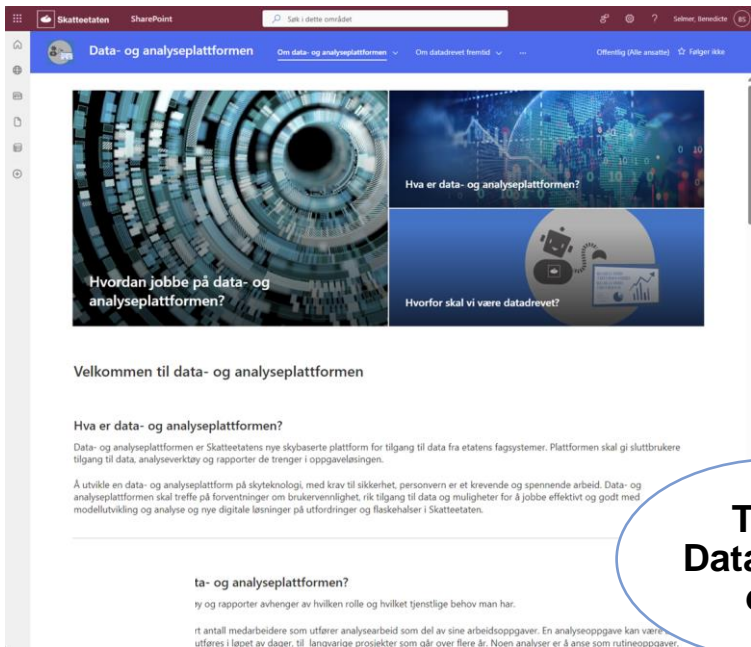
Skatteetaten SharePoint

Søk i dette området

Selmer, Benedicte BS

Data- og analyseplattformen

Om data- og analyseplattformen

Om datadrevet fremtid

...

Offentlig (Alle ansatte)

Følger ikke

Hvordan jobbe på data- og analyseplattformen?

Hva er data- og analyseplattformen?

Hvorfor skal vi være datadrevet?

Velkommen til data- og analyseplattformen

Hva er data- og analyseplattformen?

Data- og analyseplattformen er Skatteetatens nye skybaserte plattform for tilgang til data fra etatens fagsystemer. Plattformen skal gi sluttbrukere tilgang til data, analyseverktøy og rapporter de trenger i oppgaveløsingen.

Å utvikle en data- og analyseplattform på skyteknologi, med krav til sikkerhet, personvern er et krevende og spennende arbeid. Data- og analyseplattformen skal treffe på forventninger om brukervennlighet, rik tilgang til data og muligheter for å jobbe effektivt og godt med modellutvikling og analyse og nye digitale løsninger på utfordringer og flaskehalser i Skatteetaten.

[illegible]ta- og analyseplattformen?

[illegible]y og rapporter avhenger av hvilken rolle og hvilket tjenstlige behov man har.

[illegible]rt antall medarbeidere som utfører analysearbeid som del av sine arbeidsoppgaver. En analyseoppgave kan være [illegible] utføres i løpet av dager, til langvarige prosjekter som går over flere år. Noen analyser er å anse som rutineoppgaver.

T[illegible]
Data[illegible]
C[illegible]